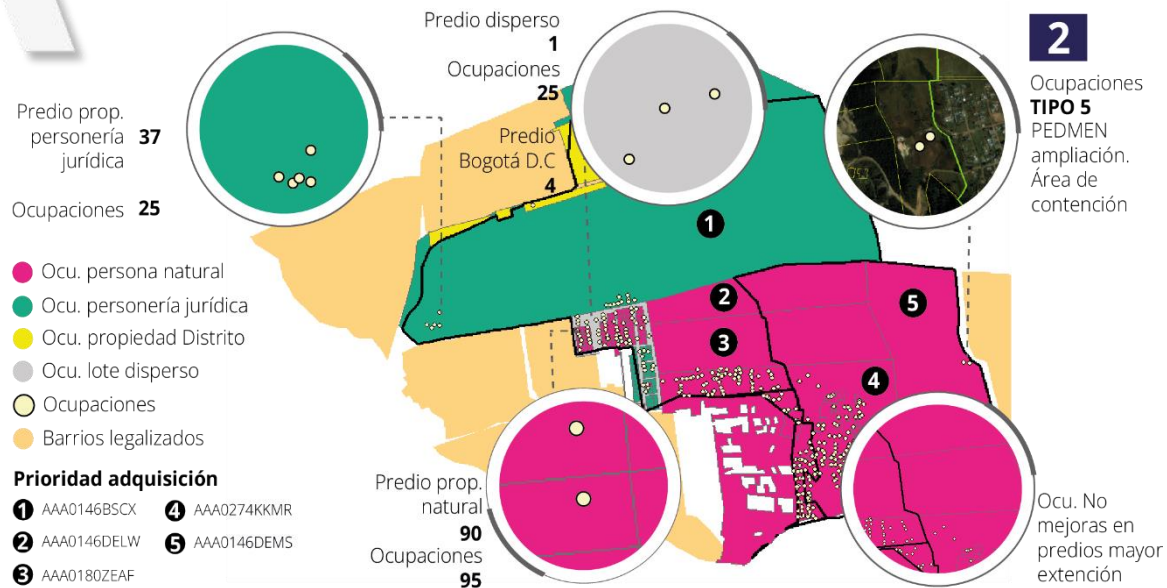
Predio disperso
1
Ocupaciones
25

2
Ocupaciones
TIPO 5
PEDMEN ampliación. Área de contención

Predio prop. personería jurídica 37

Ocupaciones 25

Predio Bogotá D.C
4

Ocu. persona natural
Ocu. personería jurídica
Ocu. propiedad Distrito
Ocu. lote disperso
Ocupaciones
Barrios legalizados

Prioridad adquisición
1 AAA0146BSCX
2 AAA0146DELW
3 AAA0180ZEAF
4 AAA0274KKMR
5 AAA0146DEMS

1
2
3
4
5

Predio prop. natural
90
Ocupaciones
95

Ocu. No mejoras en predios mayor extención